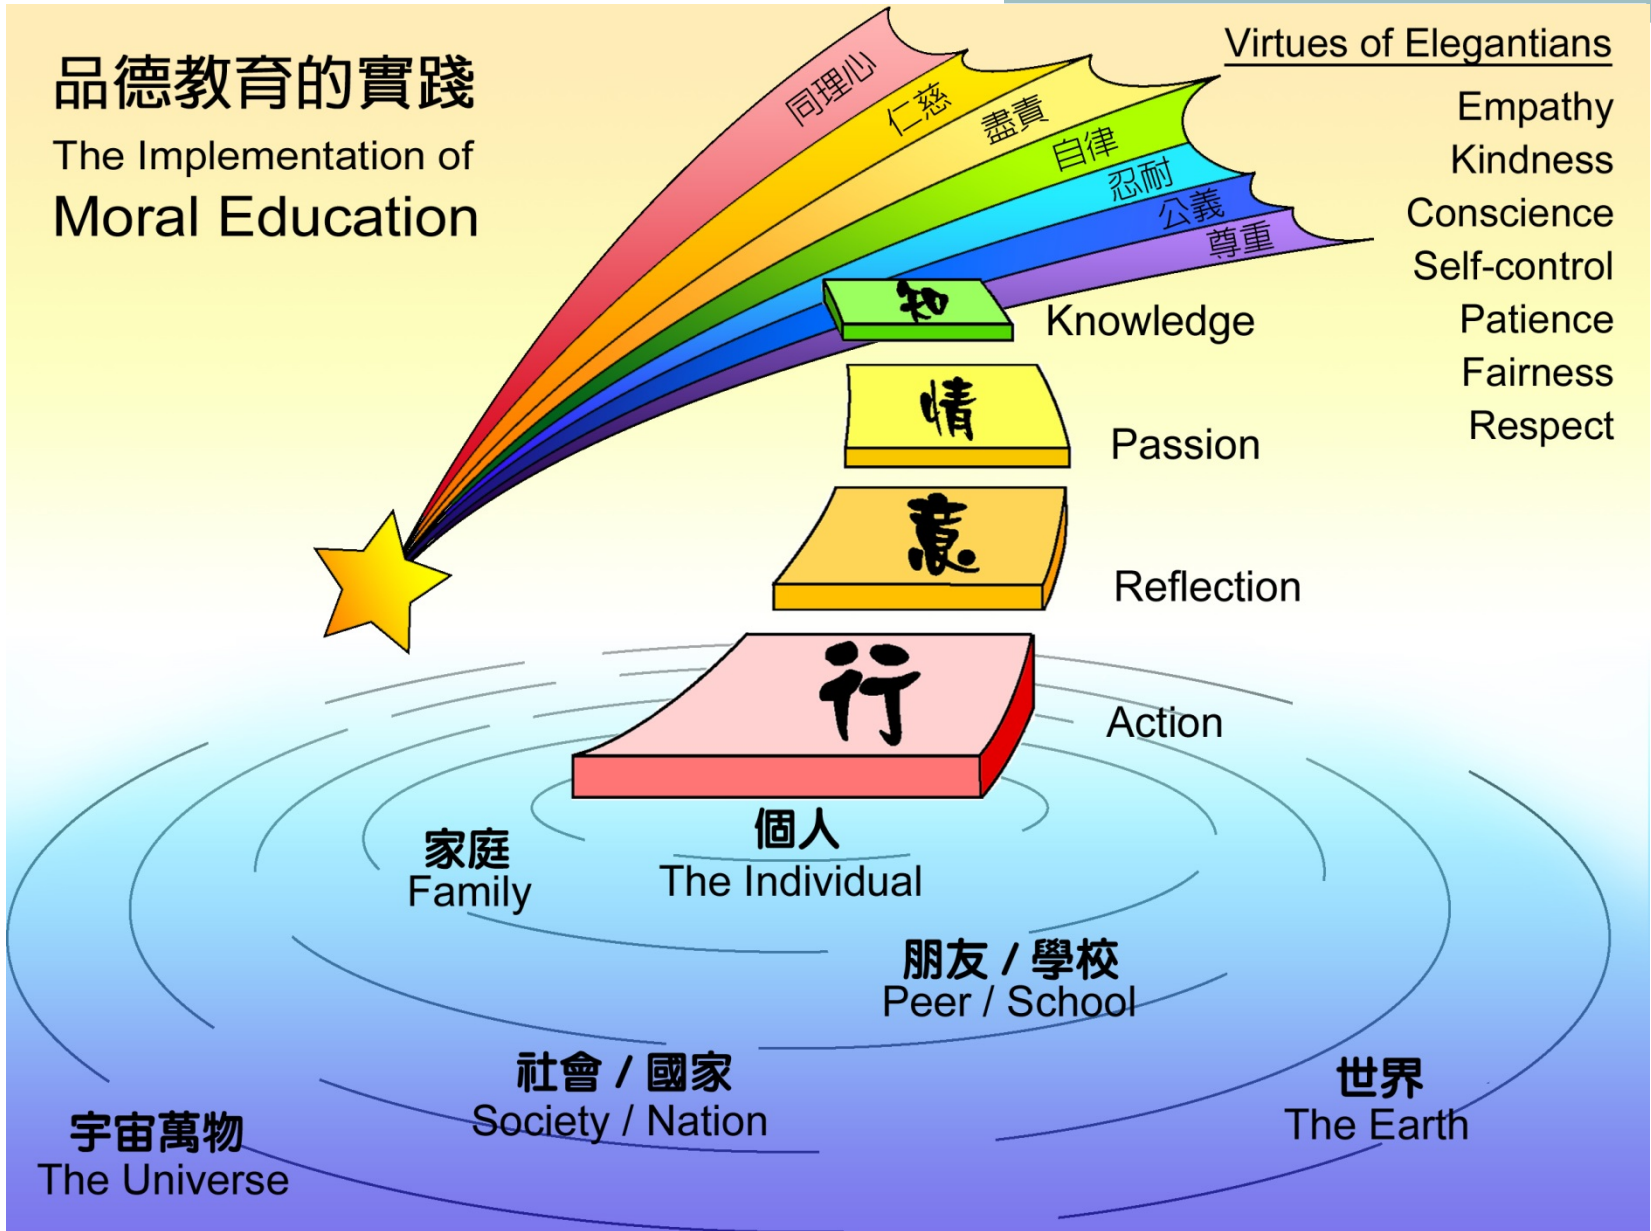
品德教育的實踐
The Implementation of
Moral Education

同理心
仁慈
盡責
自律
忍耐
公義
尊重

Virtues of Elegantians
Empathy
Kindness
Conscience
Self-control
Patience
Fairness
Respect

知
Knowledge
情
Passion
意
Reflection
行
Action

個人
The Individual
家庭
Family
朋友 / 學校
Peer / School
社會 / 國家
Society / Nation
世界
The Earth
宇宙萬物
The Universe